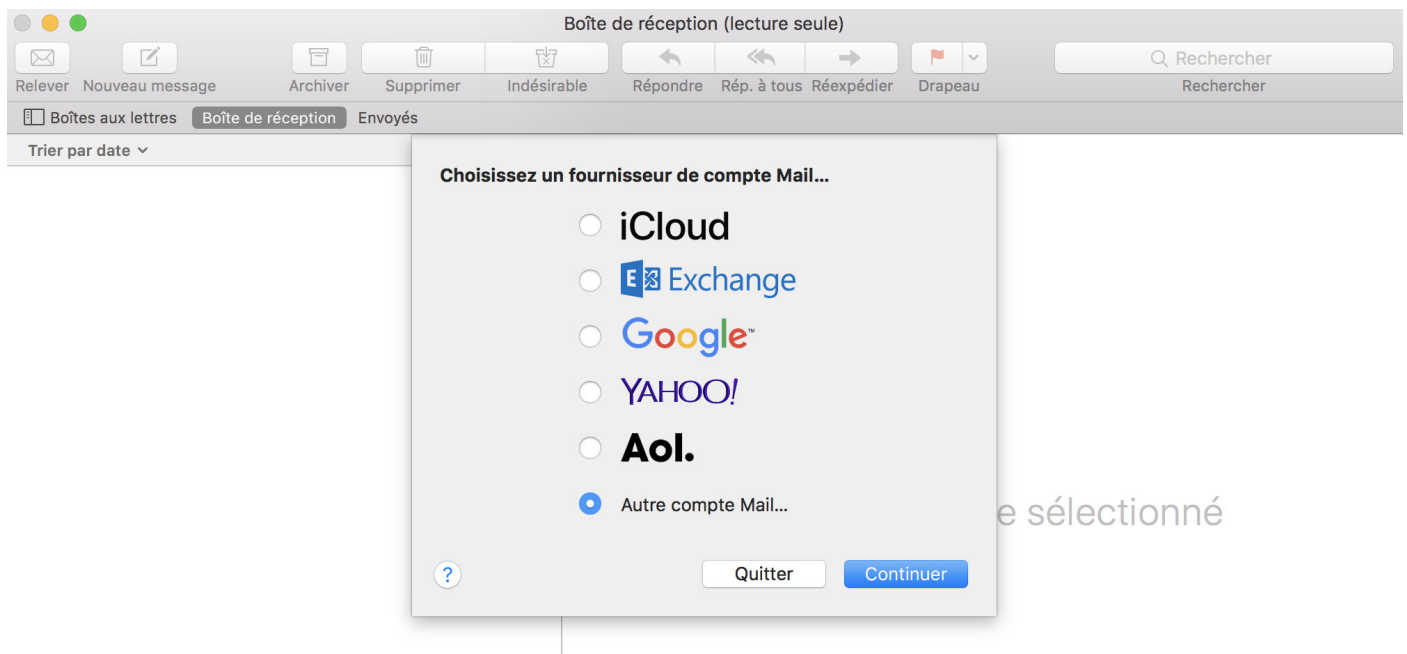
Boîte de réception (lecture seule)

Relever Nouveau message Archiver Supprimer Indésirable Répondre Rép. à tous Réexpédier Drapeau Rechercher Rechercher

Boîtes aux lettres Boîte de réception Envoyés

Trier par date

Choisissez un fournisseur de compte Mail…

iCloud

E Exchange

Google™

YAHOO!

Aol.

Autre compte Mail…

?

Quitter Continuer

e sélectionné